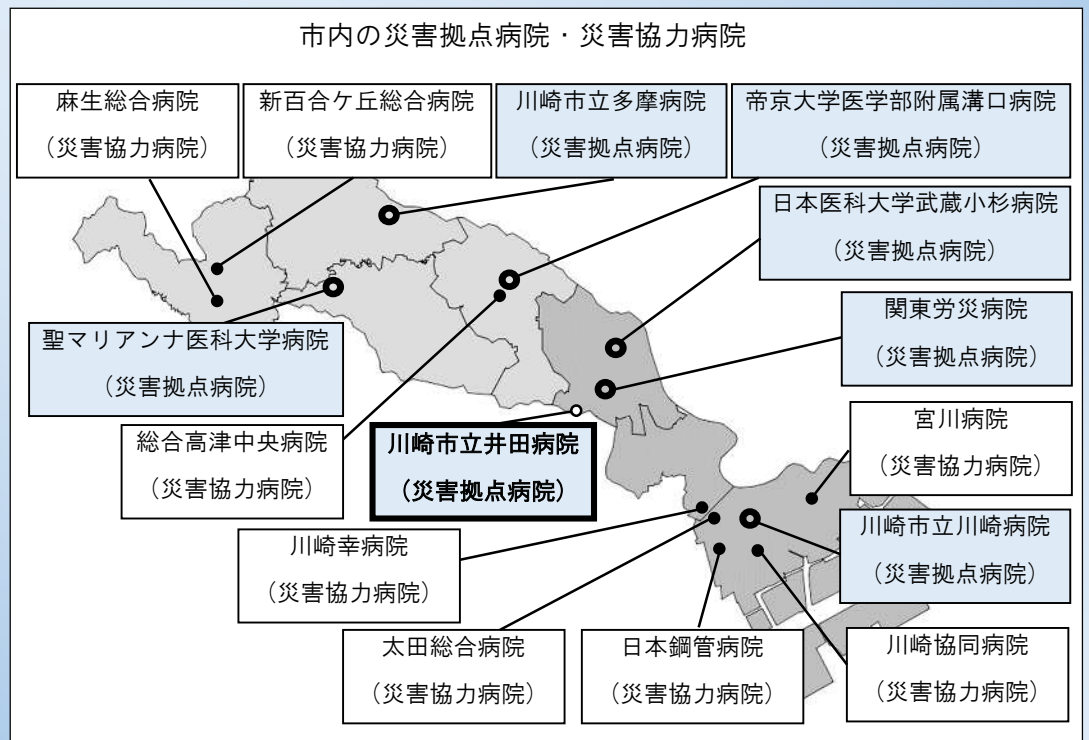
市内の災害拠点病院・災害協力病院

麻生総合病院
（災害協力病院）

新百合ケ丘総合病院
（災害協力病院）

川崎市立多摩病院
（災害拠点病院）

帝京大学医学部附属溝口病院
（災害拠点病院）

日本医科大学武蔵小杉病院
（災害拠点病院）

聖マリアンナ医科大学病院
（災害拠点病院）

関東労災病院
（災害拠点病院）

総合高津中央病院
（災害協力病院）

川崎市立井田病院
（災害拠点病院）

宮川病院
（災害協力病院）

川崎幸病院
（災害協力病院）

川崎市立川崎病院
（災害拠点病院）

太田総合病院
（災害協力病院）

日本鋼管病院
（災害協力病院）

川崎協同病院
（災害協力病院）